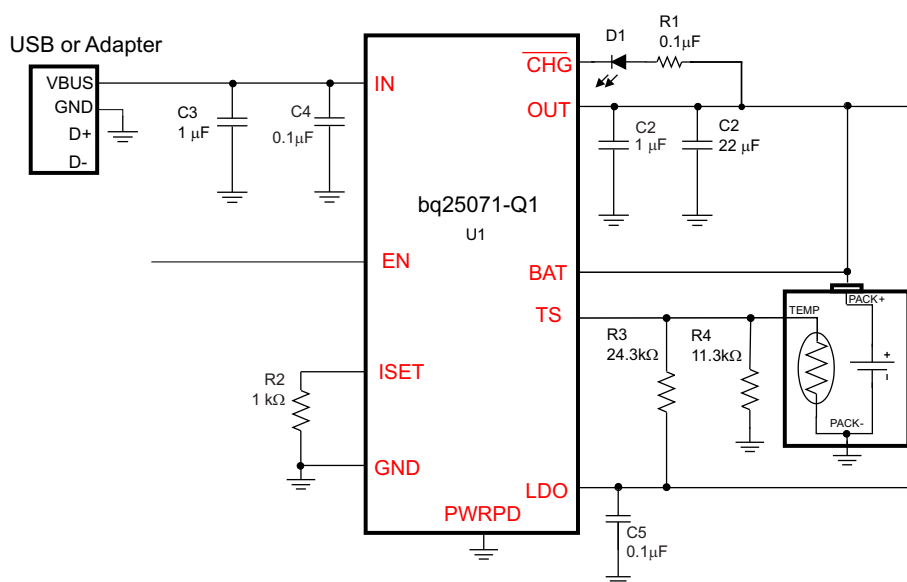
USB or Adapter

VBUS
GND
D+
D-

C3
1 µF

C4
0.1µF

IN

EN

ISET

GND

R2
1 kΩ

bq25071-Q1
U1

$\overline{CHG}$
OUT
BAT
TS
LDO
PWRPD

D1
R1
0.1µF

C2
1 µF

C2
22 µF

R3
24.3kΩ

R4
11.3kΩ

TEMP
PACK+
PACK-
+

C5
0.1µF